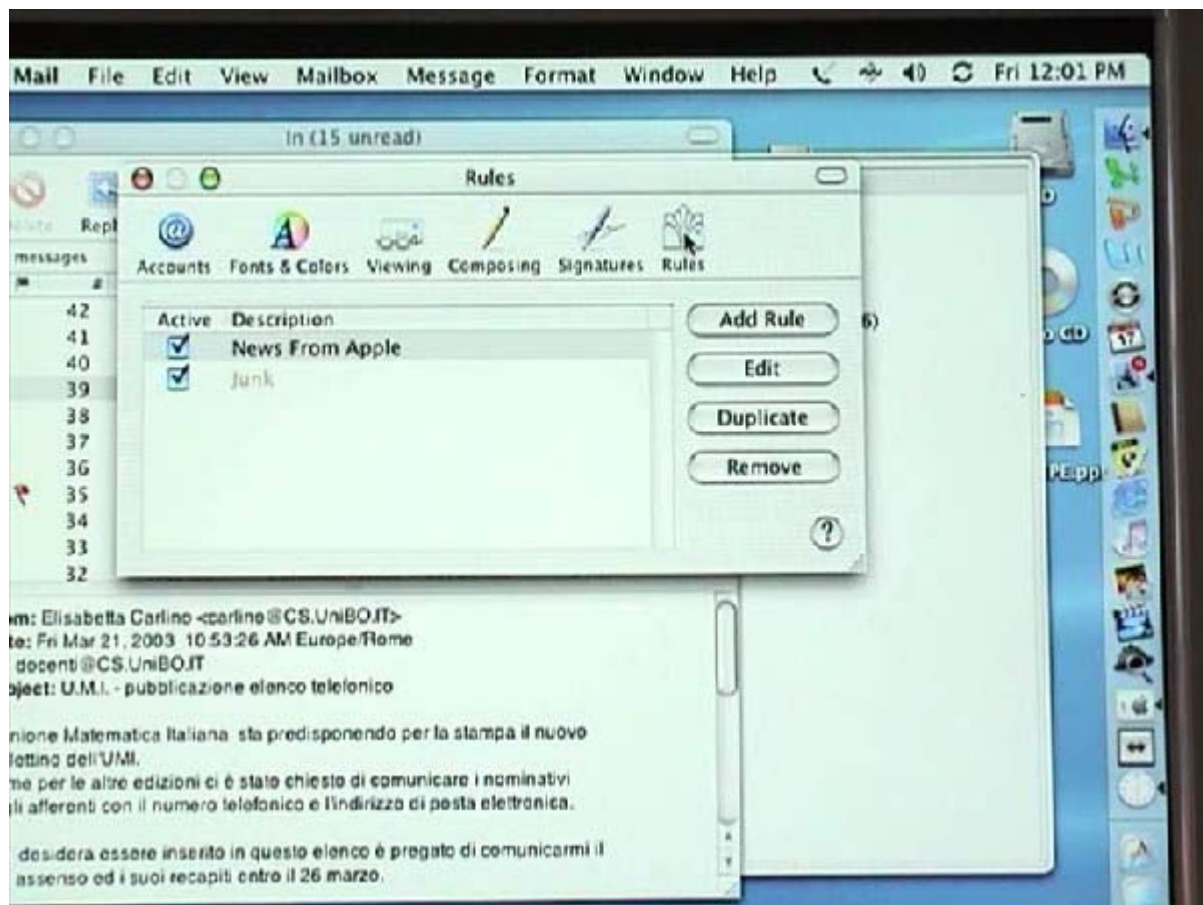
Mail File Edit View Mailbox Message Format Window Help Fri 12:01 PM

In (15 unread)

elete Repl

messages

42
41
40
39
38
37
36
35
34
33
32

Rules

Accounts Fonts & Colors Viewing Composing Signatures Rules

| Active | Description |
|---|---|
| ☑ | News From Apple |
| ☑ | Junk |

Add Rule

Edit

Duplicate

Remove

?

6)

o CD

PE.pp

om: Elisabetta Carlino <carlino@CS.UniBO.IT>
te: Fri Mar 21, 2003 10:53:26 AM Europe/Rome
docenti@CS.UniBO.IT
bject: U.M.I. - pubblicazione elenco telefonico

nione Matematica Italiana sta predisponendo per la stampa il nuovo lettino dell'UMI.
me per le altre edizioni ci è stato chiesto di comunicare i nominativi li afferenti con il numero telefonico e l'indirizzo di posta elettronica.

desidera essere inserito in questo elenco è pregato di comunicarmi il assenso ed i suoi recapiti entro il 26 marzo.